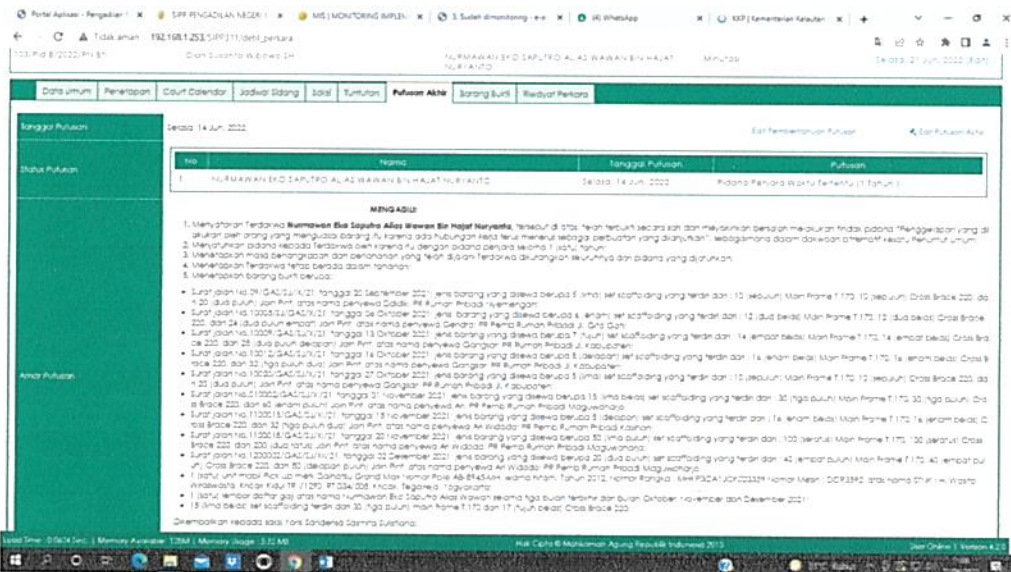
Portal Aplikasi - Pengadilan | SIPP PENGADILAN NEGERI | MIS | MONITORING IMPLEM | 3. Sudah dimonitoring | (4) WhatsApp | KKP | Kementerian Keuangan

Tidak aman | 192.168.1.253/SIPP311/detil_perkara

103/Pid.B/2022/PN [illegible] | Dian Susanto Widowati SH | NURMAWAN EKO SAPUTRO ALIAS WAWAN BIN HAJAT NURYANTO | Minutasi | Selasa, 21 Jun. 2022 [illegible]

Data Umum | Penetapan | Court Calendar | Jadwal Sidang | Saksi | Tuntutan | Putusan Akhir | Barang Bukti | Riwayat Perkara

Tanggal Putusan | Selasa, 14 Jun. 2022 | Edit Pemberitahuan Putusan | Edit Putusan Akhir

Status Putusan

| No | Nama | Tanggal Putusan | Putusan |
|---|---|---|---|
| 1 | NURMAWAN EKO SAPUTRO ALIAS WAWAN BIN HAJAT NURYANTO | Selasa, 14 Jun. 2022 | Pidana Penjara Waktu Tertentu (1 Tahun ) |

Amar Putusan

MENGADILI:

1. Menyatakan Terdakwa Nurmawan Eko Saputro Alias Wawan Bin Hajat Nuryanto, tersebut di atas, telah terbukti secara sah dan meyakinkan bersalah melakukan tindak pidana "Penggelapan yang di lakukan oleh orang yang menguasai barang itu karena ada hubungan kerja terus menerut sebagai perbuatan yang dilanjutkan", sebagaimana dalam dakwaan alternatif kesatu Penuntut Umum;
2. Menjatuhkan pidana kepada Terdakwa oleh karena itu dengan pidana penjara selama 1 (satu) tahun;
3. Menetapkan masa penangkapan dan penahanan yang telah dijalani Terdakwa dikurangkan seluruhnya dari pidana yang dijatuhkan;
4. Menetapkan Terdakwa tetap berada dalam tahanan;
5. Menetapkan barang bukti berupa:

Surat jalan No.09/GAS/SJ/X/21 tanggal 20 September 2021, jenis barang yang disewa berupa 5 (lima) set scaffolding yang terdiri dari : 10 (sepuluh) Main Frame T.170, 10 (sepuluh) Cross Brace 220, da n 20 (dua puluh) Join Pint, atas nama penyewa Sidik, PR Rumah Pribadi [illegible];
Surat jalan No.10008/SJ/GAS/X/21 tanggal 06 Oktober 2021, jenis barang yang disewa berupa 6 (enam) set scaffolding yang terdiri dari : 12 (dua belas) Main Frame T.170, 12 (dua belas) Cross Brace 220, dan 24 (dua puluh empat) Join Pint, atas nama penyewa Gendro, PR Rumah Pribadi Jl. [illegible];
Surat jalan No.10009/GAS/SJ/X/21 tanggal 13 Oktober 2021, jenis barang yang disewa berupa 7 (tujuh) set scaffolding yang terdiri dari : 14 (empat belas) Main Frame T.170, 14 (empat belas) Cross Brace 220, dan 28 (dua puluh delapan) Join Pint, atas nama penyewa Gangsar, PR Rumah Pribadi Jl. Kabupaten;
Surat jalan No.10012/GAS/SJ/X/21 tanggal 16 Oktober 2021, jenis barang yang disewa berupa 8 (delapan) set scaffolding yang terdiri dari : 16 (enam belas) Main Frame T.170, 16 (enam belas) Cross Brace 220, dan 32 (tiga puluh dua) Join Pint, atas nama penyewa Gangsar, PR Rumah Pribadi Jl. Kabupaten;
Surat jalan No.10020/GAS/SJ/X/21 tanggal 27 Oktober 2021, jenis barang yang disewa berupa 5 (lima) set scaffolding yang terdiri dari : 10 (sepuluh) Main Frame T.170, 10 (sepuluh) Cross Brace 220, da n 20 (dua puluh) Join Pint, atas nama penyewa Gangsar, PR Rumah Pribadi Jl. Kabupaten;
Surat jalan No.110002/GAS/SJ/X/21 tanggal 31 November 2021, jenis barang yang disewa berupa 15 (lima belas) set scaffolding yang terdiri dari : 30 (tiga puluh) Main Frame T.170, 30 (tiga puluh) Cross Brace 220, dan 60 (enam puluh) Join Pint, atas nama penyewa Ari, PR Pemb Rumah Pribadi Maguwoharjo;
Surat jalan No.1100015/GAS/SJ/XI/21 tanggal 15 November 2021, jenis barang yang disewa berupa 8 (delapan) set scaffolding yang terdiri dari : 16 (enam belas) Main Frame T.170, 16 (enam belas) Cross Brace 220, dan 32 (tiga puluh dua) Join Pint, atas nama penyewa Ari Widodo, PR Pemb Rumah Pribadi Kalasan;
Surat jalan No.1100018/GAS/SJ/XI/21 tanggal 20 November 2021, jenis barang yang disewa berupa 50 (lima puluh) set scaffolding yang terdiri dari : 100 (seratus) Main Frame T.170, 100 (seratus) Cross Brace 220, dan 200 (dua ratus) Join Pint, atas nama penyewa Ari Widodo, PR Pemb Rumah Pribadi Maguwoharjo;
Surat jalan No.1200002/GAS/SJ/XI/21 tanggal 02 Desember 2021, jenis barang yang disewa berupa 20 (dua puluh) set scaffolding yang terdiri dari : 40 (empat puluh) Main Frame T.170, 40 (empat puluh) Cross Brace 220, dan 80 (delapan puluh) Join Pint, atas nama penyewa Ari Widodo, PR Pemb Rumah Pribadi Maguwoharjo;
1 (satu) unit mobil Pick up merk Daihatsu Grand Max Nomor Polisi AB-8945-AH, warna hitam, Tahun 2012, Nomor Rangka : MHKP3CA1JCK023329, Nomor Mesin : DCR3592, atas nama STNK : H. Wasito Wirabwata, Kndok Kidul TR 1/290, RT 006/008, Kndok, Tegalrejo, Yogyakarta;
1 (satu) lembar daftar gaji atas nama Nurmawan Eko Saputro Alias Wawan selama tiga bulan terakhir dari bulan Oktober, November dan Desember 2021;
15 (lima belas) set scaffolding terdiri dari 30 (tiga puluh) Main Frame T.170 dan 17 (tujuh belas) Cross Brace 220;

Dikembalikan kepada saksi Yoris Sanderisa Sarmina Sulistiana;

Load Time : 0.0634 Sec. | Memory Available : 128M | Memory Usage : 3.52 MB | Hak Cipta © Mahkamah Agung Republik Indonesia 2015 | User Online: 1 Version 4.2.0